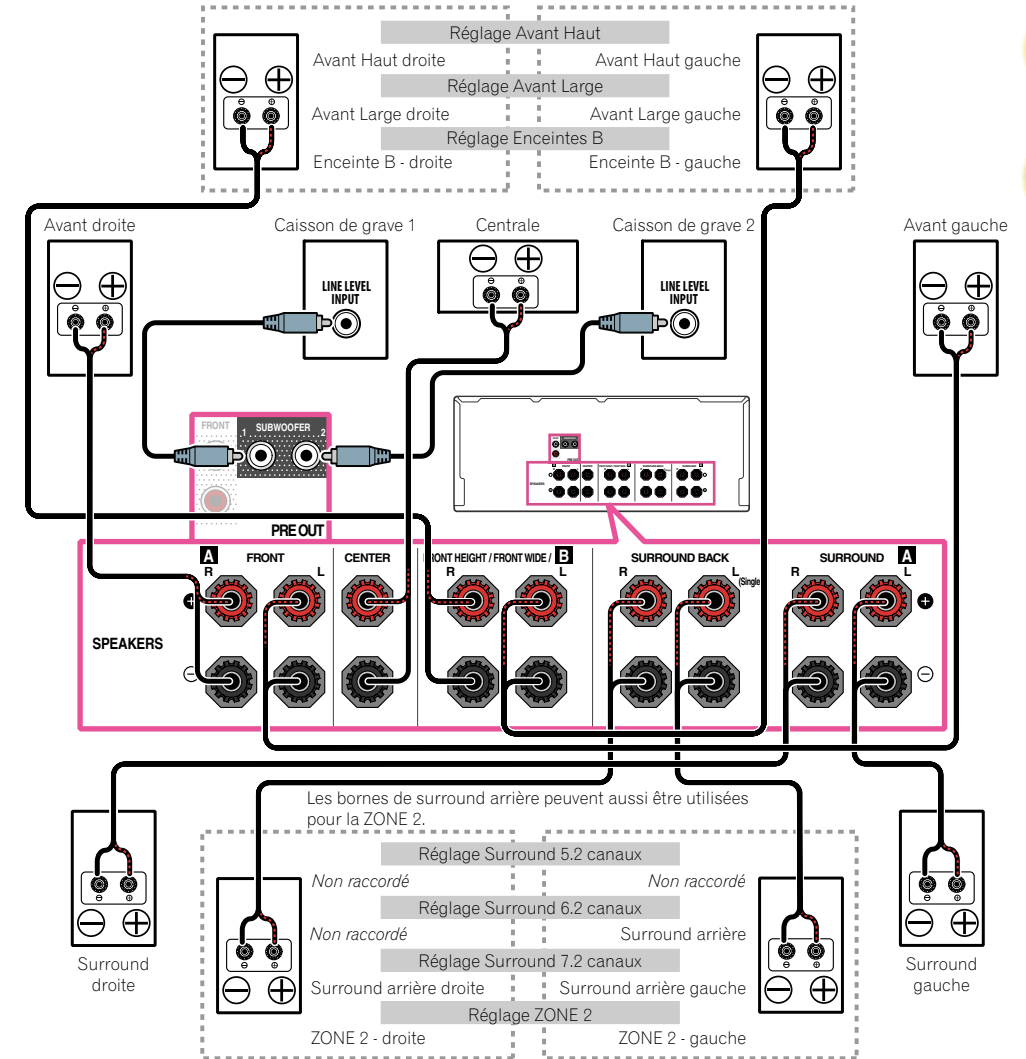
Réglage Avant Haut
Avant Haut droite
Avant Haut gauche
Réglage Avant Large
Avant Large droite
Avant Large gauche
Réglage Enceintes B
Enceinte B - droite
Enceinte B - gauche

Avant droite
Caisson de grave 1
LINE LEVEL INPUT
Centrale
Caisson de grave 2
LINE LEVEL INPUT
Avant gauche

FRONT
SUBWOOFER
1
2
PRE OUT

SPEAKERS
A FRONT
R
L
CENTER
FRONT HEIGHT / FRONT WIDE / B
R
L
SURROUND BACK
R
L (Single)
SURROUND A
R
L

Les bornes de surround arrière peuvent aussi être utilisées pour la ZONE 2.

Surround droite
Surround gauche

Réglage Surround 5.2 canaux
Non raccordé
Non raccordé
Réglage Surround 6.2 canaux
Non raccordé
Surround arrière
Réglage Surround 7.2 canaux
Surround arrière droite
Surround arrière gauche
Réglage ZONE 2
ZONE 2 - droite
ZONE 2 - gauche